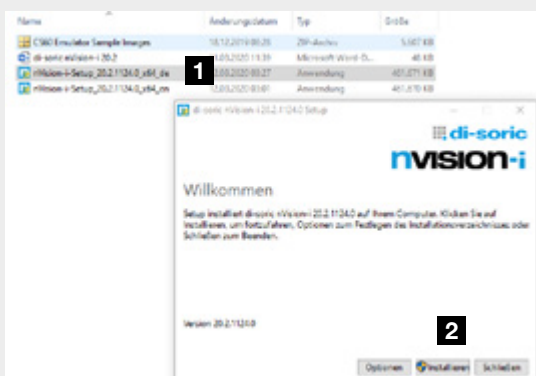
| Name | Änderungsdatum | Typ | Größe |
|---|---|---|---|
| CS60 Emulator Sample Images | 18.12.2019 08:26 | ZIP-Archiv | 5.507 KB |
| di-soric nVision-i 20.2 | 12.03.2020 11:39 | Microsoft Word-D... | 48 KB |
| nVision-i-Setup_20.2.1124.0_x64_de | 12.03.2020 09:27 | Anwendung | 461.071 KB |
| nVision-i-Setup_20.2.1124.0_x64_en | 12.03.2020 09:01 | Anwendung | 461.070 KB |

1

di-soric nVision-i 20.2.1124.0 Setup

di-soric

nvision-i

Willkommen

Setup installiert di-soric nVision-i 20.2.1124.0 auf Ihrem Computer. Klicken Sie auf Installieren, um fortzufahren, Optionen zum Festlegen des Installationsverzeichnisses oder Schließen zum Beenden.

Version 20.2.1124.0

2

Optionen Installieren Schließen